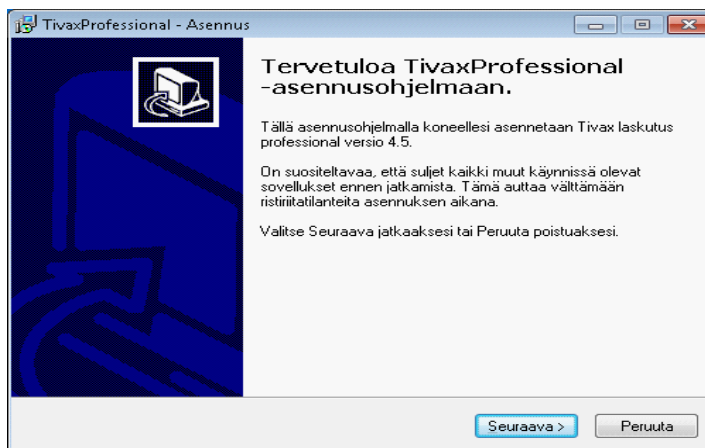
TivaxProfessional - Asennus

Tervetuloa TivaxProfessional -asennusohjelmaan.

Tällä asennusohjelmalla koneellesi asennetaan Tivax laskutus professional versio 4.5.

On suositeltavaa, että suljet kaikki muut käynnissä olevat sovellukset ennen jatkamista. Tämä auttaa välttämään ristiriitatilanteita asennuksen aikana.

Valitse Seuraava jatkaaksesi tai Peruuta poistuaksesi.

Seuraava >
Peruuta